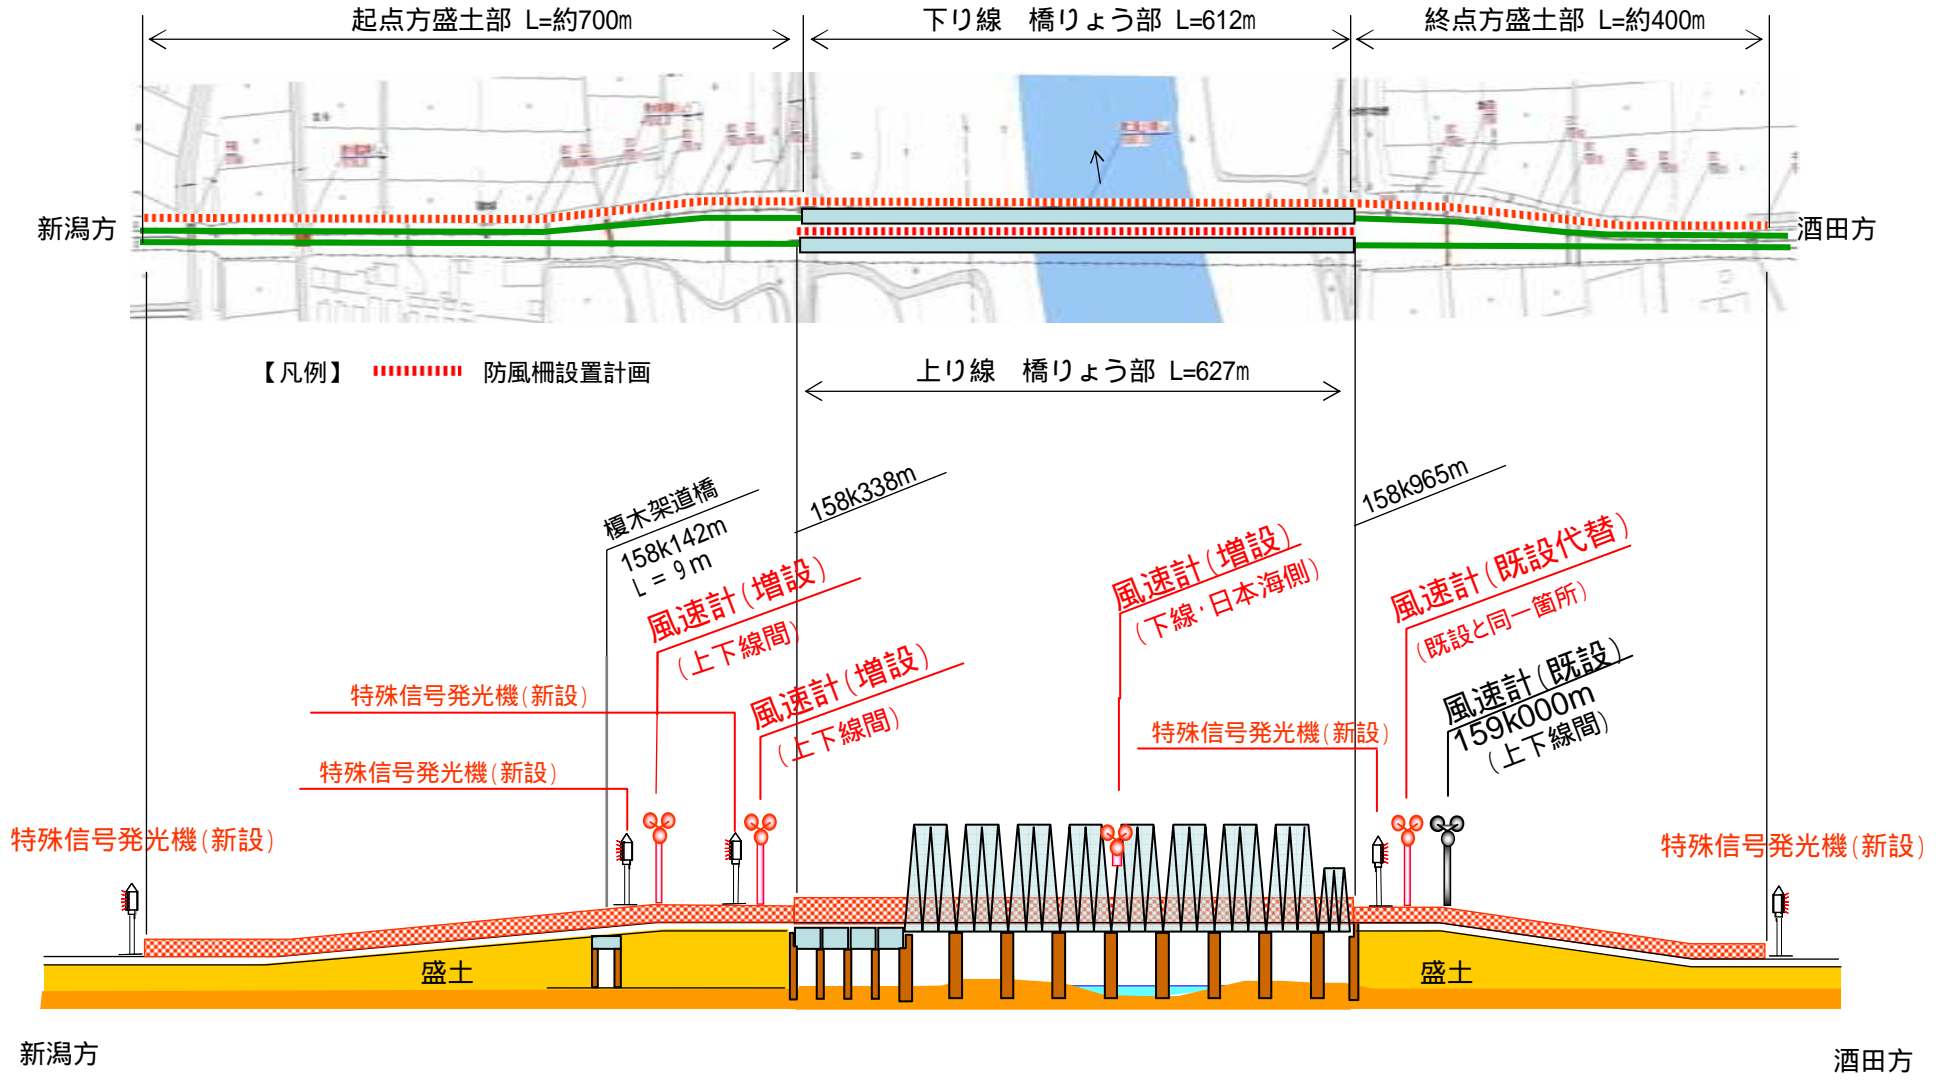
起点方盛土部 L=約700m

下り線 橋りょう部 L=612m

終点方盛土部 L=約400m

新潟方

酒田方

【凡例】 防風柵設置計画

上り線 橋りょう部 L=627m

榎木架道橋 158k142m L = 9 m

158k338m

158k965m

風速計(増設) (上下線間)

風速計(増設) (上下線間)

風速計(増設) (下線・日本海側)

風速計(既設代替) (既設と同一箇所)

風速計(既設) 159k000m (上下線間)

特殊信号発光機(新設)

特殊信号発光機(新設)

特殊信号発光機(新設)

特殊信号発光機(新設)

特殊信号発光機(新設)

盛土

盛土

新潟方

酒田方